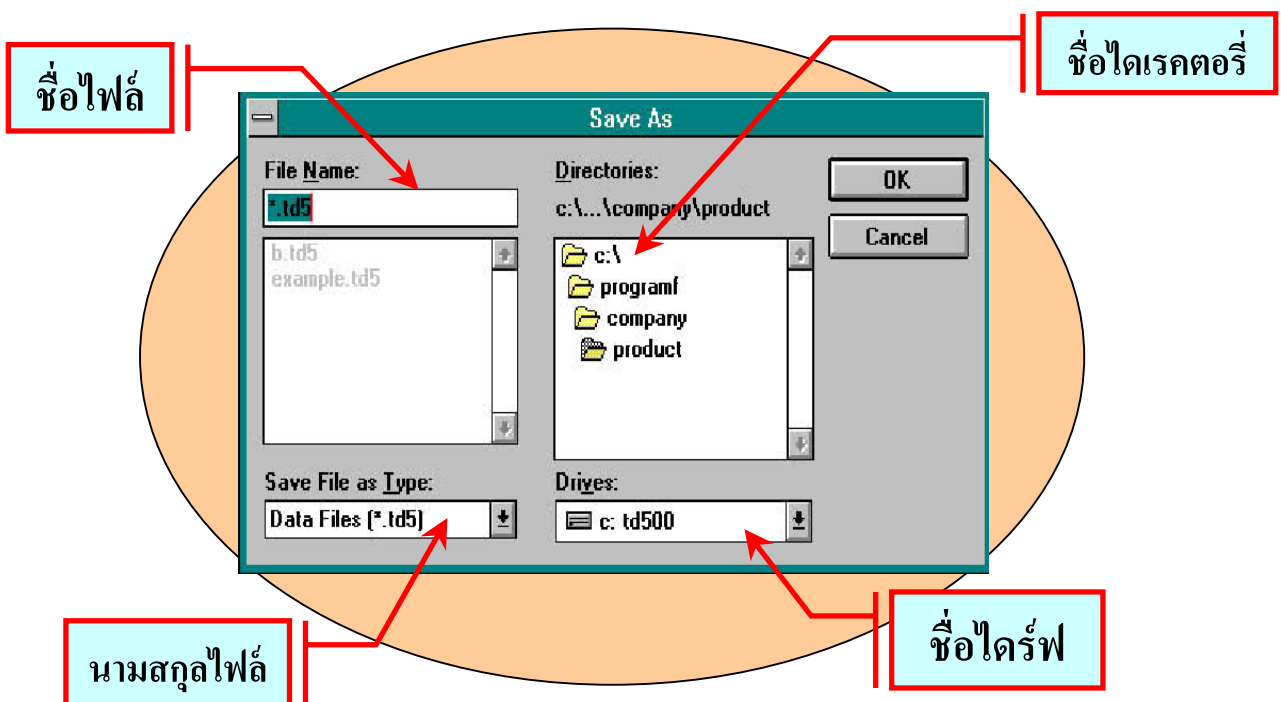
ชื่อไฟล์

ชื่อไดเรคตอรี่

Save As

File Name:

*.td5

b.td5
example.td5

Directories:

c:\...\company\product

c:\
programf
company
product

OK

Cancel

Save File as Type:

Data Files (*.td5)

Drives:

c: td500

นามสกุลไฟล์

ชื่อไดร์ฟ